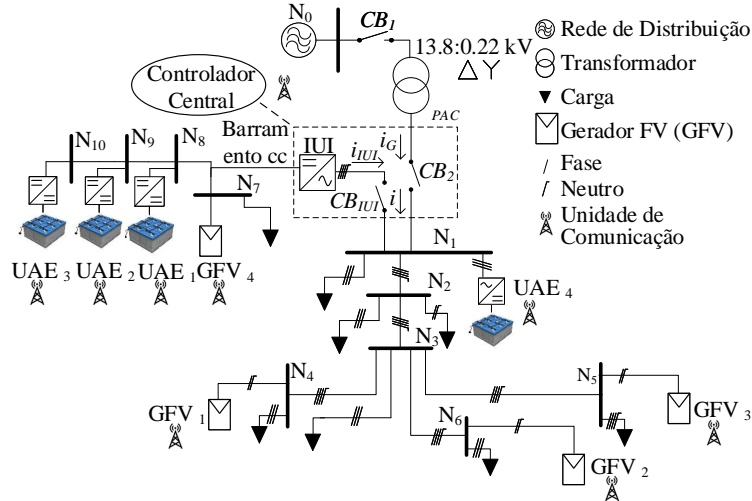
$N_0$ $CB_1$ 13.8:0.22 kV $\Delta$ Y

Rede de Distribuição
Transformador
Carga
Gerador FV (GFV)
Fase
Neutro
Unidade de Comunicação

Controlador Central

PAC

$N_{10}$ $N_9$ $N_8$ Barramento cc IUI $i_{IUI}$ $i_G$ $CB_2$ $N_7$ $CB_{IUI}$ $i$

$N_1$

UAE $_3$ UAE $_2$ UAE $_1$ GFV $_4$

$N_2$ UAE $_4$

$N_3$

$N_4$ $N_5$

GFV $_1$ $N_6$ GFV $_3$

GFV $_2$